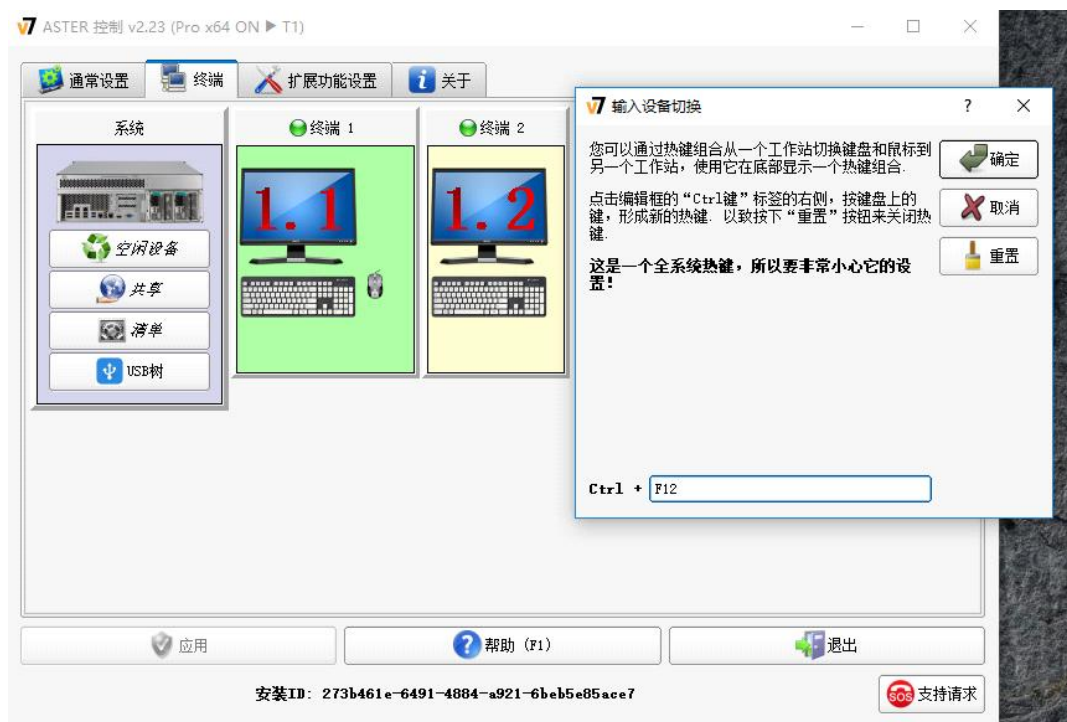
ASTER 控制 v2.23 (Pro x64 ON ▶ T1)

通常设置
终端
扩展功能设置
关于

系统
终端 1
终端 2

1.1
1.2

空闲设备
共享
清单
USB树

输入设备切换
?

您可以通过热键组合从一个工作站切换键盘和鼠标到另一个工作站，使用它在底部显示一个热键组合.

点击编辑框的“Ctrl键”标签的右侧，按键盘上的键，形成新的热键. 以致按下“重置”按钮来关闭热键.

这是一个全系统热键，所以要非常小心它的设置!

确定
取消
重置

Ctrl + F12

应用
帮助 (F1)
退出

安装ID: 273b461e-6491-4884-a921-6beb5e85ace7

支持请求